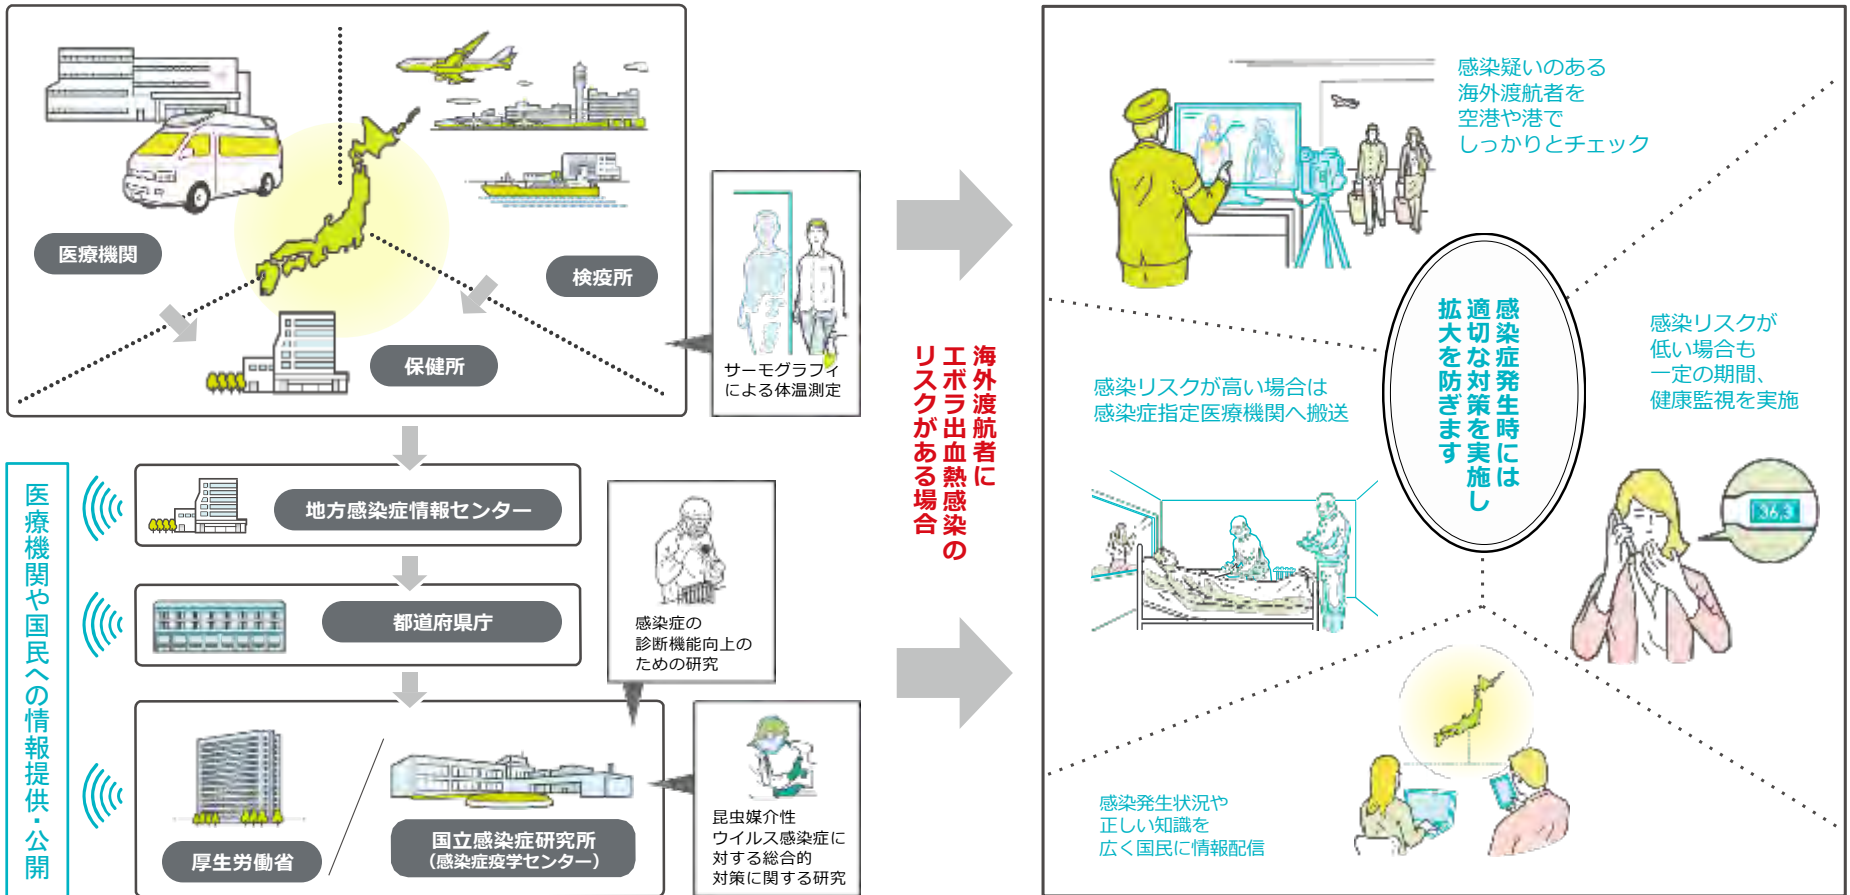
医療機関

検疫所

保健所

サーモグラフィによる体温測定

医療機関や国民への情報提供・公開

地方感染症情報センター

都道府県庁

感染症の診断機能向上のための研究

厚生労働省

国立感染症研究所（感染症疫学センター）

昆虫媒介性ウイルス感染症に対する総合的対策に関する研究

海外渡航者にエボラ出血熱感染のリスクがある場合

感染疑いのある海外渡航者を空港や港でしっかりとチェック

感染症発生時には適切な対策を実施し拡大を防ぎます

感染リスクが高い場合は感染症指定医療機関へ搬送

感染リスクが低い場合も一定の期間、健康監視を実施

36.3

感染発生状況や正しい知識を広く国民に情報配信